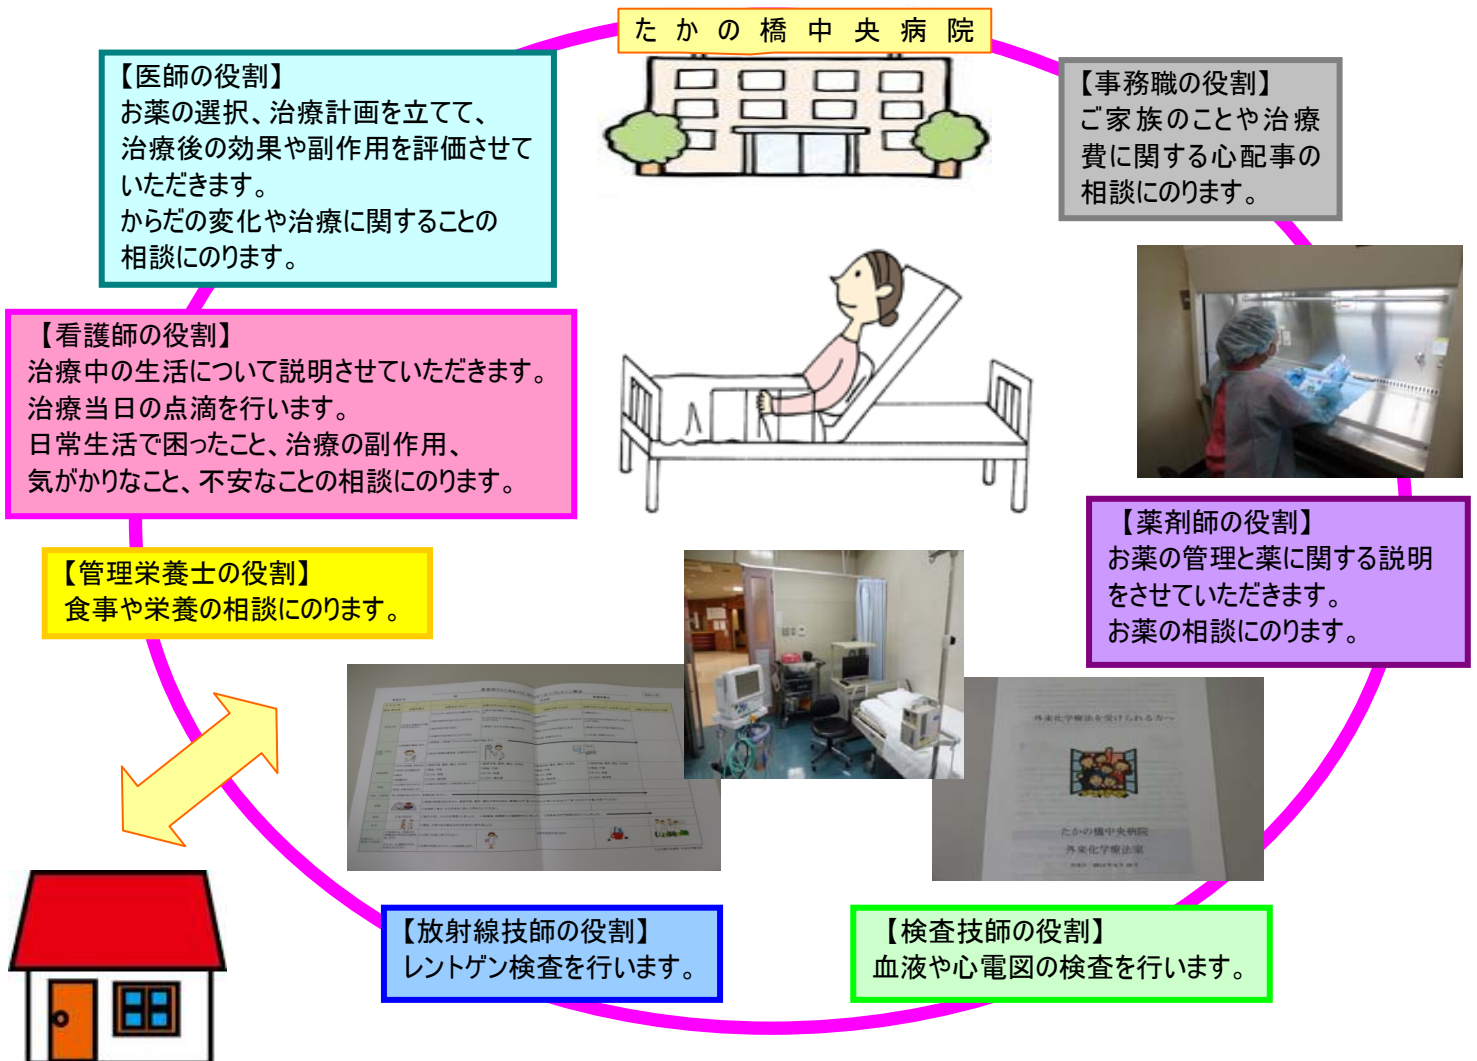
たかの橋中央病院

【医師の役割】
お薬の選択、治療計画を立てて、治療後の効果や副作用を評価させていただきます。
からだの変化や治療に関することの相談にのります。

【事務職の役割】
ご家族のことや治療費に関する心配事の相談にのります。

【看護師の役割】
治療中の生活について説明させていただきます。
治療当日の点滴を行います。
日常生活で困ったこと、治療の副作用、気がかりなこと、不安なことの相談にのります。

【薬剤師の役割】
お薬の管理と薬に関する説明をさせていただきます。
お薬の相談にのります。

【管理栄養士の役割】
食事や栄養の相談にのります。

外来化学療法を受けられる方へ
たかの橋中央病院
外来化学療法室

【放射線技師の役割】
レントゲン検査を行います。

【検査技師の役割】
血液や心電図の検査を行います。